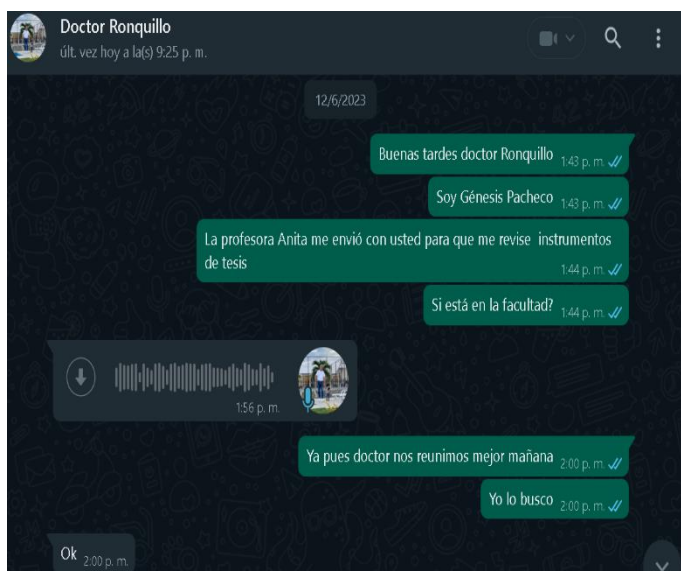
Doctor Ronquillo
últ. vez hoy a la(s) 9:25 p. m.

12/6/2023

Buenas tardes doctor Ronquillo 1:43 p. m.

Soy Génesis Pacheco 1:43 p. m.

La profesora Anita me envió con usted para que me revise instrumentos de tesis 1:44 p. m.

Si está en la facultad? 1:44 p. m.

1:56 p. m.

Ya pues doctor nos reunimos mejor mañana 2:00 p. m.

Yo lo busco 2:00 p. m.

Ok 2:00 p. m.